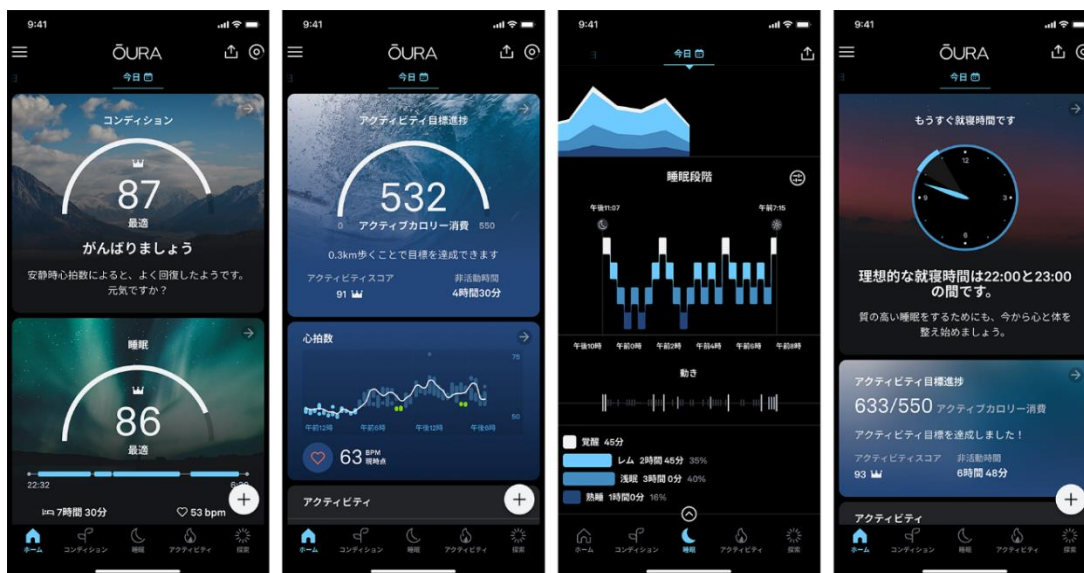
9:41

ŌURA

今日

コンディション

87

最適

がんばりましょう

安静時心拍数によると、よく回復したようです。元気ですか？

睡眠

86

最適

22:32

6:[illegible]

7時間 30分

53 bpm

ホーム　コンディション　睡眠　アクティビティ　探索

9:41

ŌURA

今日

アクティビティ目標進捗

532

0　アクティブカロリー消費　550

0.3km歩くことで目標を達成できます

アクティビティスコア　91

非活動時間　4時間30分

心拍数

75

50

午前12時　午前6時　午後12時　午後6時

63 BPM 現時点

アクティビティ

ホーム　コンディション　睡眠　アクティビティ　探索

9:41

今日

睡眠段階

午後11:07

午前7:15

午後10時　午前0時　午前2時　午前4時　午前6時　午前8時

動き

覚醒 45分

レム 2時間 45分 35%

浅眠 3時間 0分 40%

熟睡 1時間 0分 16%

ホーム　コンディション　睡眠　アクティビティ　探索

9:41

ŌURA

今日

もうすぐ就寝時間です

12

9

3

6

理想的な就寝時間は22:00と23:00の間です。

質の高い睡眠をするためにも、今から心と体を整え始めましょう。

アクティビティ目標進捗

633/550 アクティブカロリー消費

アクティビティ目標を達成しました！

アクティビティスコア　93

非活動時間　6時間 48分

アクティビティ

ホーム　コンディション　睡眠　アクティビティ　探索